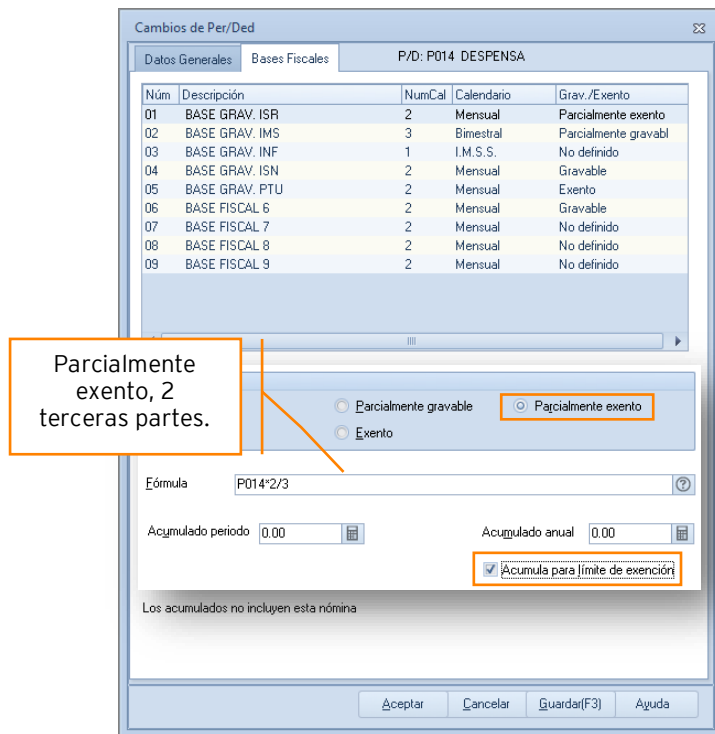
Cambios de Per/Ded

Datos Generales | Bases Fiscales | P/D: P014 DESPENSA

| Núm | Descripción | NumCal | Calendario | Grav./Exento |
|---|---|---|---|---|
| 01 | BASE GRAV. ISR | 2 | Mensual | Parcialmente exento |
| 02 | BASE GRAV. IMS | 3 | Bimestral | Parcialmente gravabl |
| 03 | BASE GRAV. INF | 1 | I.M.S.S. | No definido |
| 04 | BASE GRAV. ISN | 2 | Mensual | Gravable |
| 05 | BASE GRAV. PTU | 2 | Mensual | Exento |
| 06 | BASE FISCAL 6 | 2 | Mensual | Gravable |
| 07 | BASE FISCAL 7 | 2 | Mensual | No definido |
| 08 | BASE FISCAL 8 | 2 | Mensual | No definido |
| 09 | BASE FISCAL 9 | 2 | Mensual | No definido |

Parcialmente exento, 2 terceras partes.

Parcialmente gravable
Parcialmente exento
Exento

Fórmula P014*2/3

Acumulado periodo 0.00
Acumulado anual 0.00

Acumula para límite de exención

Los acumulados no incluyen esta nómina

Aceptar | Cancelar | Guardar(F3) | Ayuda